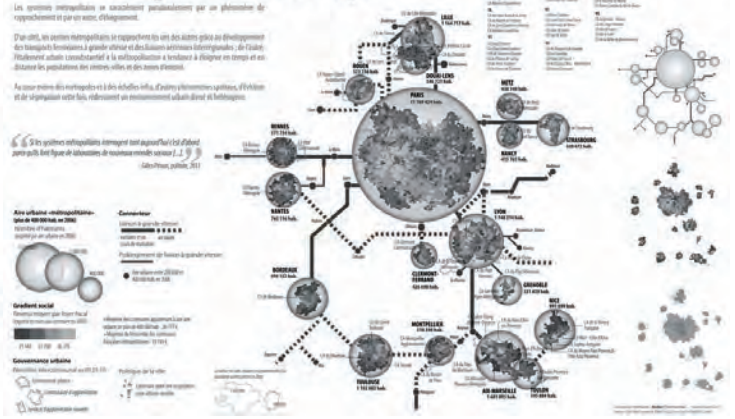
Les systèmes métropolitains se caractérisent paradoxalement par un phénomène de rapprochement et par un autre, d'éloignement.

D'un côté, les centres métropolitains se rapprochent les uns des autres grâce au développement des transports ferroviaires à grande vitesse et des liaisons aériennes interrégionales ; de l'autre, l'étalement urbain consubstantiel à la métropolisation a tendance à éloigner en temps et en distance les populations des centres-villes et des zones d'emploi.

Au cœur même des métropoles et à des échelles infra, d'autres phénomènes spatiaux, d'érosion et de ségrégation cette fois, redessinent un environnement urbain dense et hétérogène.

« Si les systèmes métropolitains interrogent tant aujourd'hui c'est d'abord parce qu'ils font figure de laboratoires de nouveaux modes sociaux [...] »
Gilles Pinson, politiste, 2012

LILLE
1 164 716 hab.

ROUEN
523 318 hab.

DOUAI-LENS
539 999 hab.

PARIS
11 768 424 hab.

METZ
429 588 hab.

STRASBOURG
638 670 hab.

NANCY
435 983 hab.

RENNES
577 224 hab.

NANTES
768 716 hab.

LYON
2 118 274 hab.

CLERMONT-FERRAND
425 590 hab.

GRENOBLE
664 832 hab.

BORDEAUX
1 140 668 hab.

MONTPELLIER
570 548 hab.

NICE
997 490 hab.

TOULOUSE
1 202 889 hab.

AIX-MARSEILLE
1 691 852 hab.

TOULON
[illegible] hab.

Aire urbaine «métropolitaine» (plus de 400 000 hab. en 2006)

Gradient social

Gouvernance urbaine

Connecteur

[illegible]